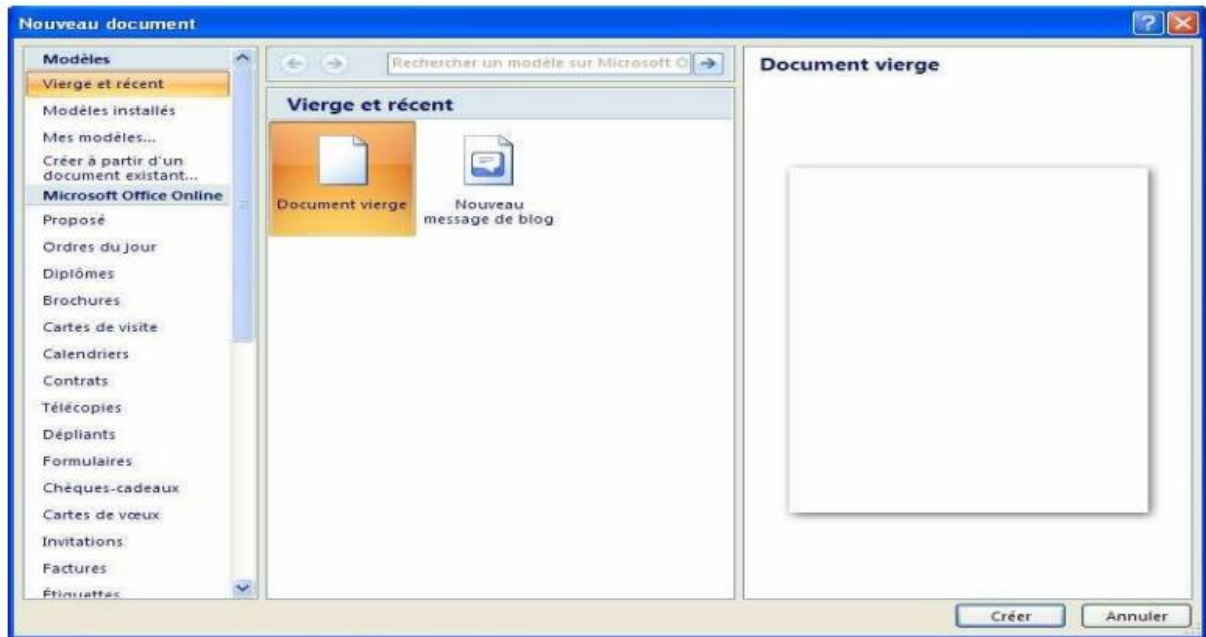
Nouveau document

Modèles
Vierge et récent
Modèles installés
Mes modèles...
Créer à partir d'un document existant...
Microsoft Office Online
Proposé
Ordres du jour
Diplômes
Brochures
Cartes de visite
Calendriers
Contrats
Télécopies
Dépliants
Formulaires
Chèques-cadeaux
Cartes de vœux
Invitations
Factures
Étiquettes

Rechercher un modèle sur Microsoft O

Vierge et récent

Document vierge

Nouveau message de blog

Document vierge

Créer
Annuler